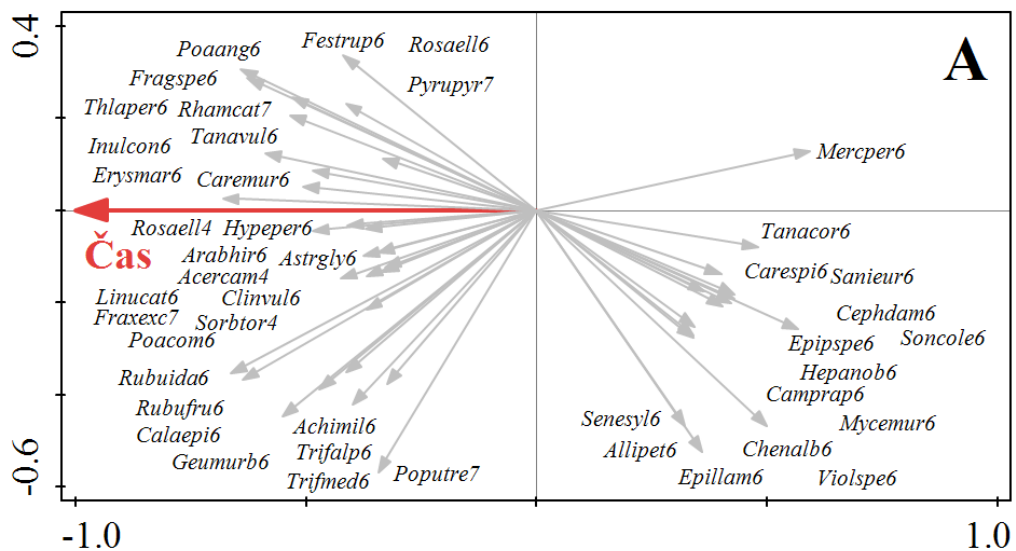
0.4
-0.6
-1.0
1.0
A
Poaang6
Festrup6
Rosaell6
Fragspe6
Pyrupyr7
Thlaper6
Rhamcat7
Tanavul6
Inulcon6
Mercper6
Erysmar6
Caremur6
Čas
Rosaell4
Hypeper6
Tanacor6
Arabhir6
Astrgly6
Acercam4
Carespi6
Sanieur6
Linucat6
Clinvul6
Fraxexc7
Sorbtor4
Cephdam6
Poacom6
Epipspe6
Soncole6
Rubuida6
Hepanob6
Camprap6
Rubufru6
Senesyl6
Achimil6
Mycemur6
Calaepi6
Allipet6
Chenalb6
Trifalp6
Geumurb6
Trifmed6
Poputre7
Epillam6
Violspe6